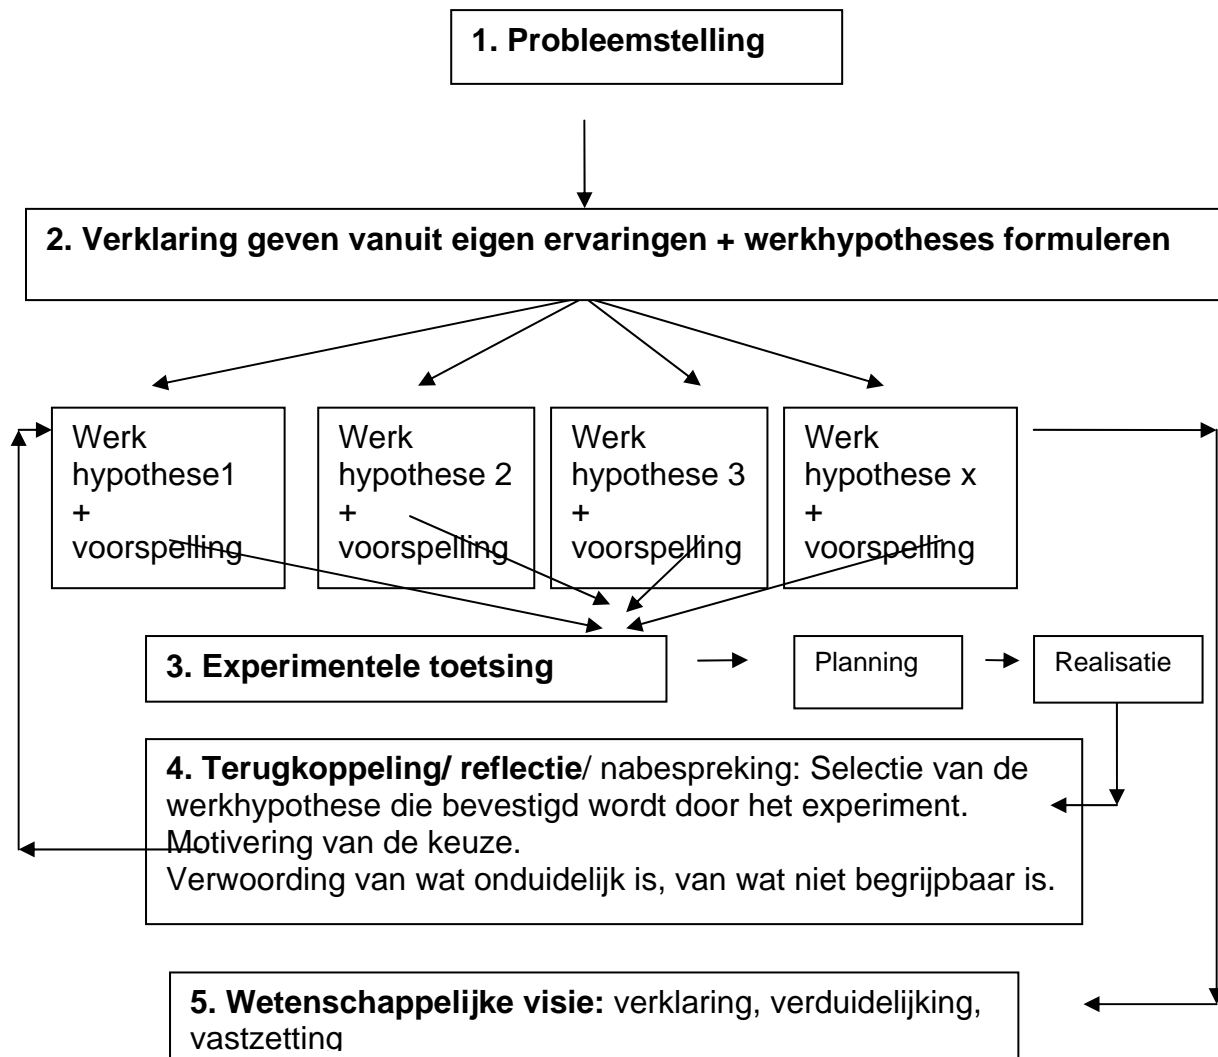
1. Probleemstelling

2. Verklaring geven vanuit eigen ervaringen + werkhypotheses formuleren

Werk hypothese1 + voorspelling

Werk hypothese 2 + voorspelling

Werk hypothese 3 + voorspelling

Werk hypothese x + voorspelling

3. Experimentele toetsing

Planning

Realisatie

4. Terugkoppeling/ reflectie/ nabespreking: Selectie van de werkhypothese die bevestigd wordt door het experiment. Motivering van de keuze. Verwoording van wat onduidelijk is, van wat niet begrijpbaar is.

5. Wetenschappelijke visie: verklaring, verduidelijking, vastzetting